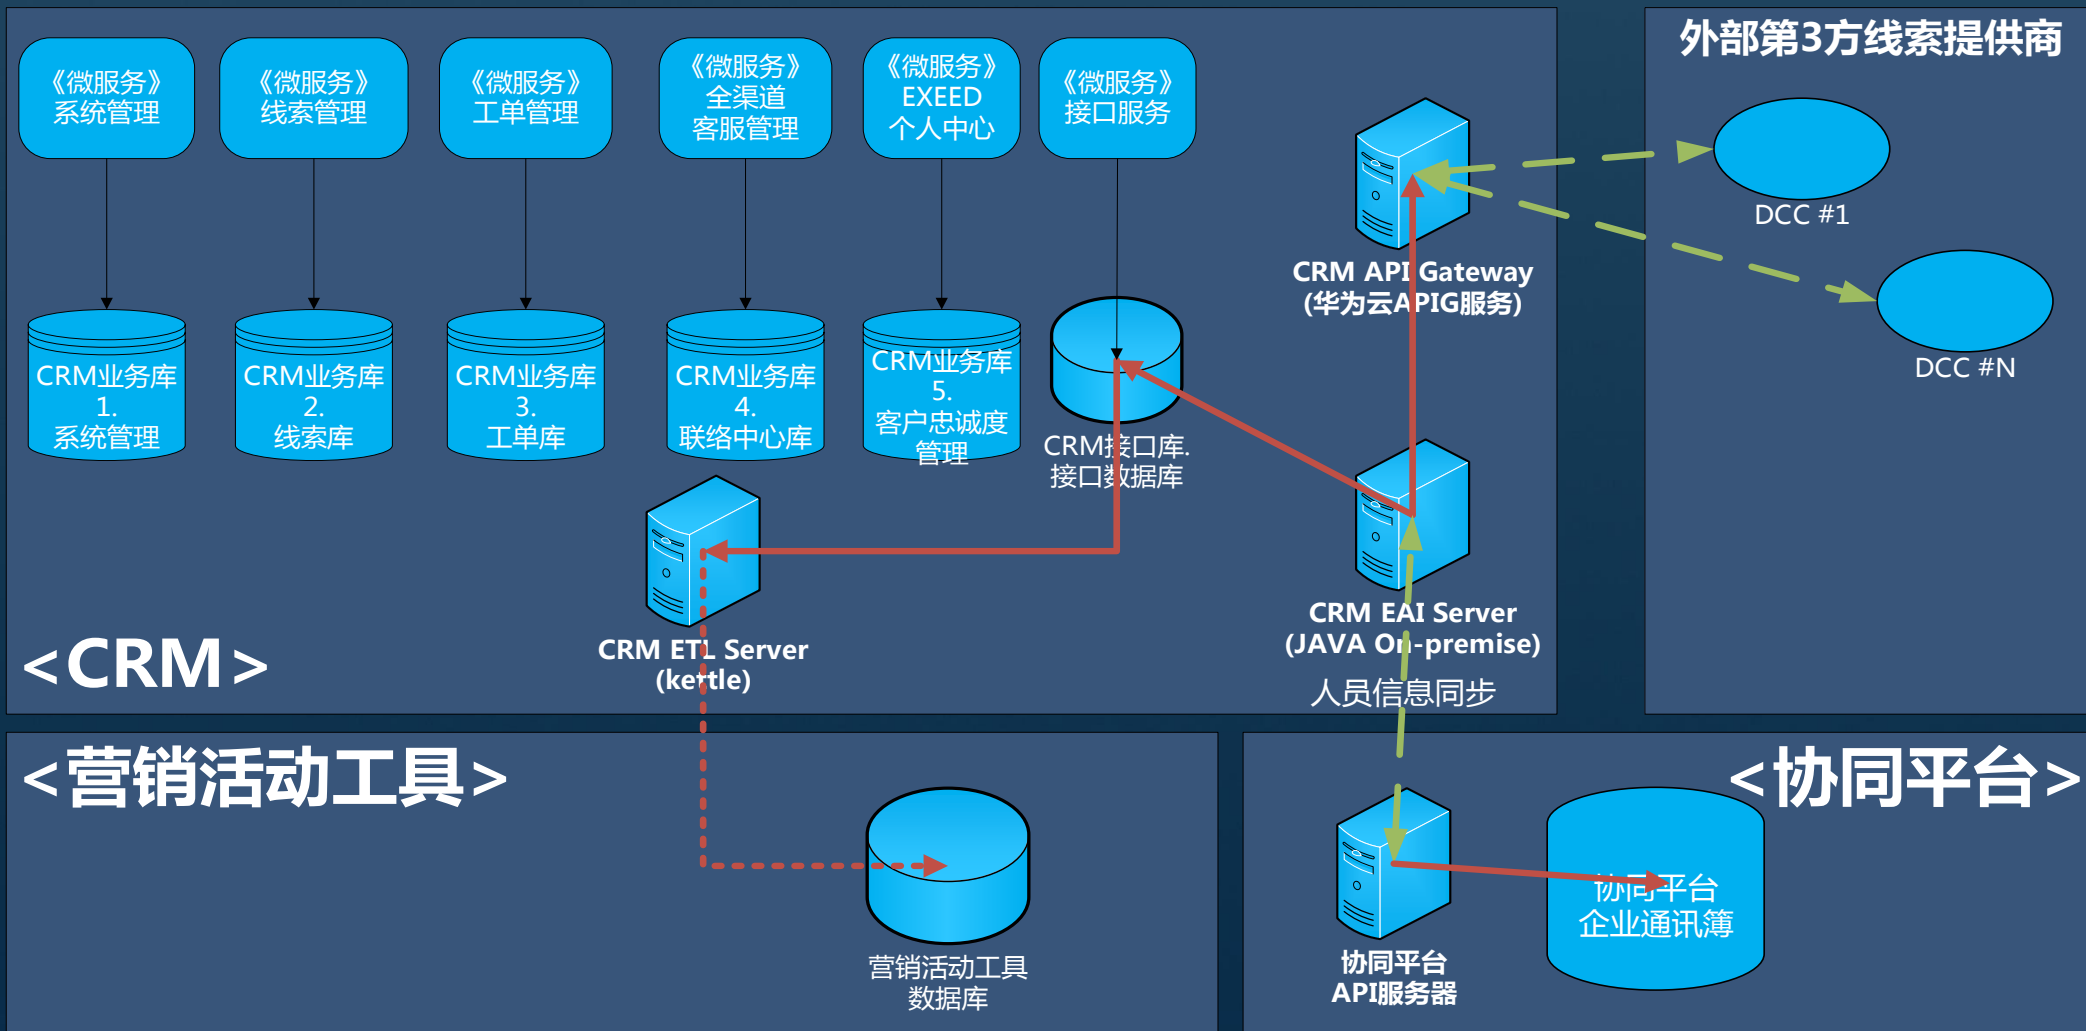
《微服务》
系统管理

《微服务》
线索管理

《微服务》
工单管理

《微服务》
全渠道
客服管理

《微服务》
EXEED
个人中心

《微服务》
接口服务

外部第3方线索提供商

DCC #1

DCC #N

CRM API Gateway
(华为云APIG服务)

CRM业务库
1.
系统管理

CRM业务库
2.
线索库

CRM业务库
3.
工单库

CRM业务库
4.
联络中心库

CRM业务库
5.
客户忠诚度
管理

CRM接口库.
接口数据库

CRM ETL Server
(kettle)

CRM EAI Server
(JAVA On-premise)

人员信息同步

<CRM>

<营销活动工具>

营销活动工具
数据库

<协同平台>

协同平台
企业通讯簿

协同平台
API服务器